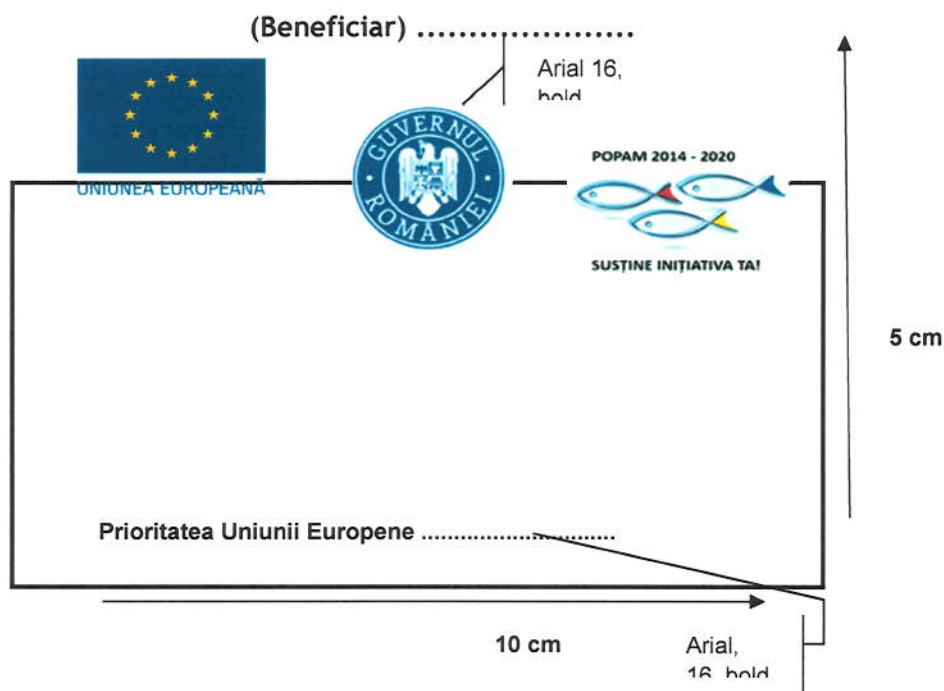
(Beneficiar) .....................

Arial 16, bold

UNIUNEA EUROPEANĂ

GUVERNUL ROMÂNIEI

POPAM 2014 - 2020

SUSȚINE INIȚIATIVA TA!

5 cm

Prioritatea Uniunii Europene ..............................

10 cm

Arial, 16, bold